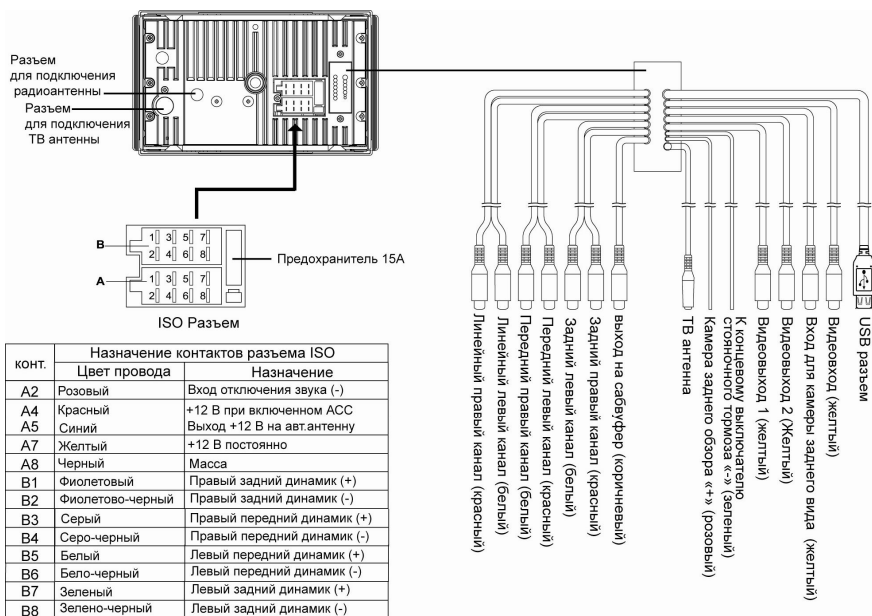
Разъем для подключения радиоантенны

Разъем для подключения ТВ антенны

B
1 3 5 7
2 4 6 8

A
1 3 5 7
2 4 6 8

Предохранитель 15A

ISO Разъем

| конт. | Назначение контактов разъема ISO | |
|---|---|---|
| | Цвет провода | Назначение |
| A2 | Розовый | Вход отключения звука (-) |
| A4 | Красный | +12 В при включенном ACC |
| A5 | Синий | Выход +12 В на авт.антенну |
| A7 | Желтый | +12 В постоянно |
| A8 | Черный | Масса |
| B1 | Фиолетовый | Правый задний динамик (+) |
| B2 | Фиолетово-черный | Правый задний динамик (-) |
| B3 | Серый | Правый передний динамик (+) |
| B4 | Серо-черный | Правый передний динамик (-) |
| B5 | Белый | Левый передний динамик (+) |
| B6 | Бело-черный | Левый передний динамик (-) |
| B7 | Зеленый | Левый задний динамик (+) |
| B8 | Зелено-черный | Левый задний динамик (-) |

Линейный правый канал (красный)
Линейный левый канал (белый)
Передний правый канал (белый)
Передний левый канал (красный)
Задний левый канал (белый)
Задний правый канал (красный)
выход на сабвуфер (коричневый)
ТВ антенна
Камера заднего обзора «+» (розовый)
К концевому выключателю стояночного тормоза «-» (зеленый)
Видеовыход 1 (желтый)
Видеовыход 2 (Желтый)
Вход для камеры заднего вида (желтый)
Видеовход (желтый)
USB разъем